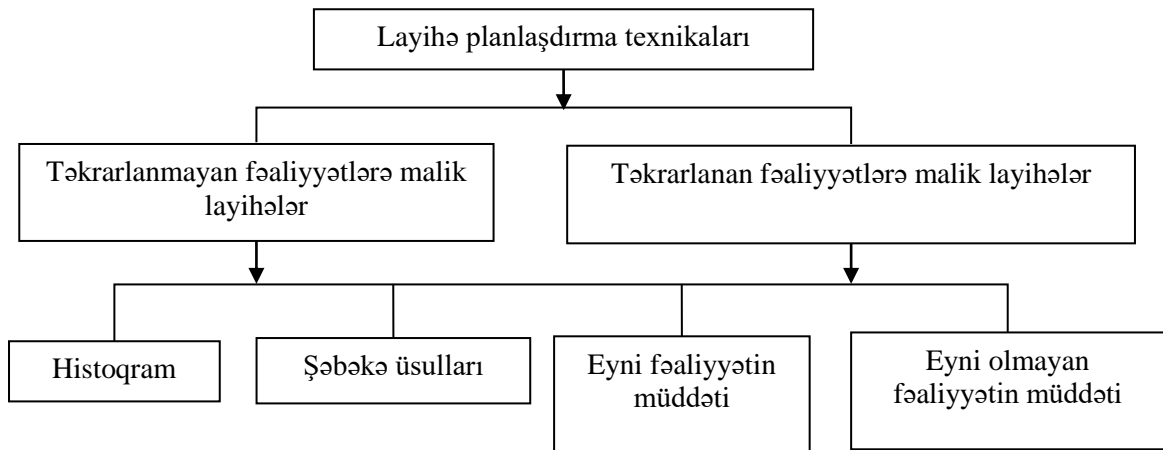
Layihə planlaşdırma texnikaları

Təkrarlanmayan fəaliyyətlərə malik layihələr

Təkrarlanan fəaliyyətlərə malik layihələr

Histoqram

Şəbəkə üsulları

Eyni fəaliyyətin müddəti

Eyni olmayan fəaliyyətin müddəti